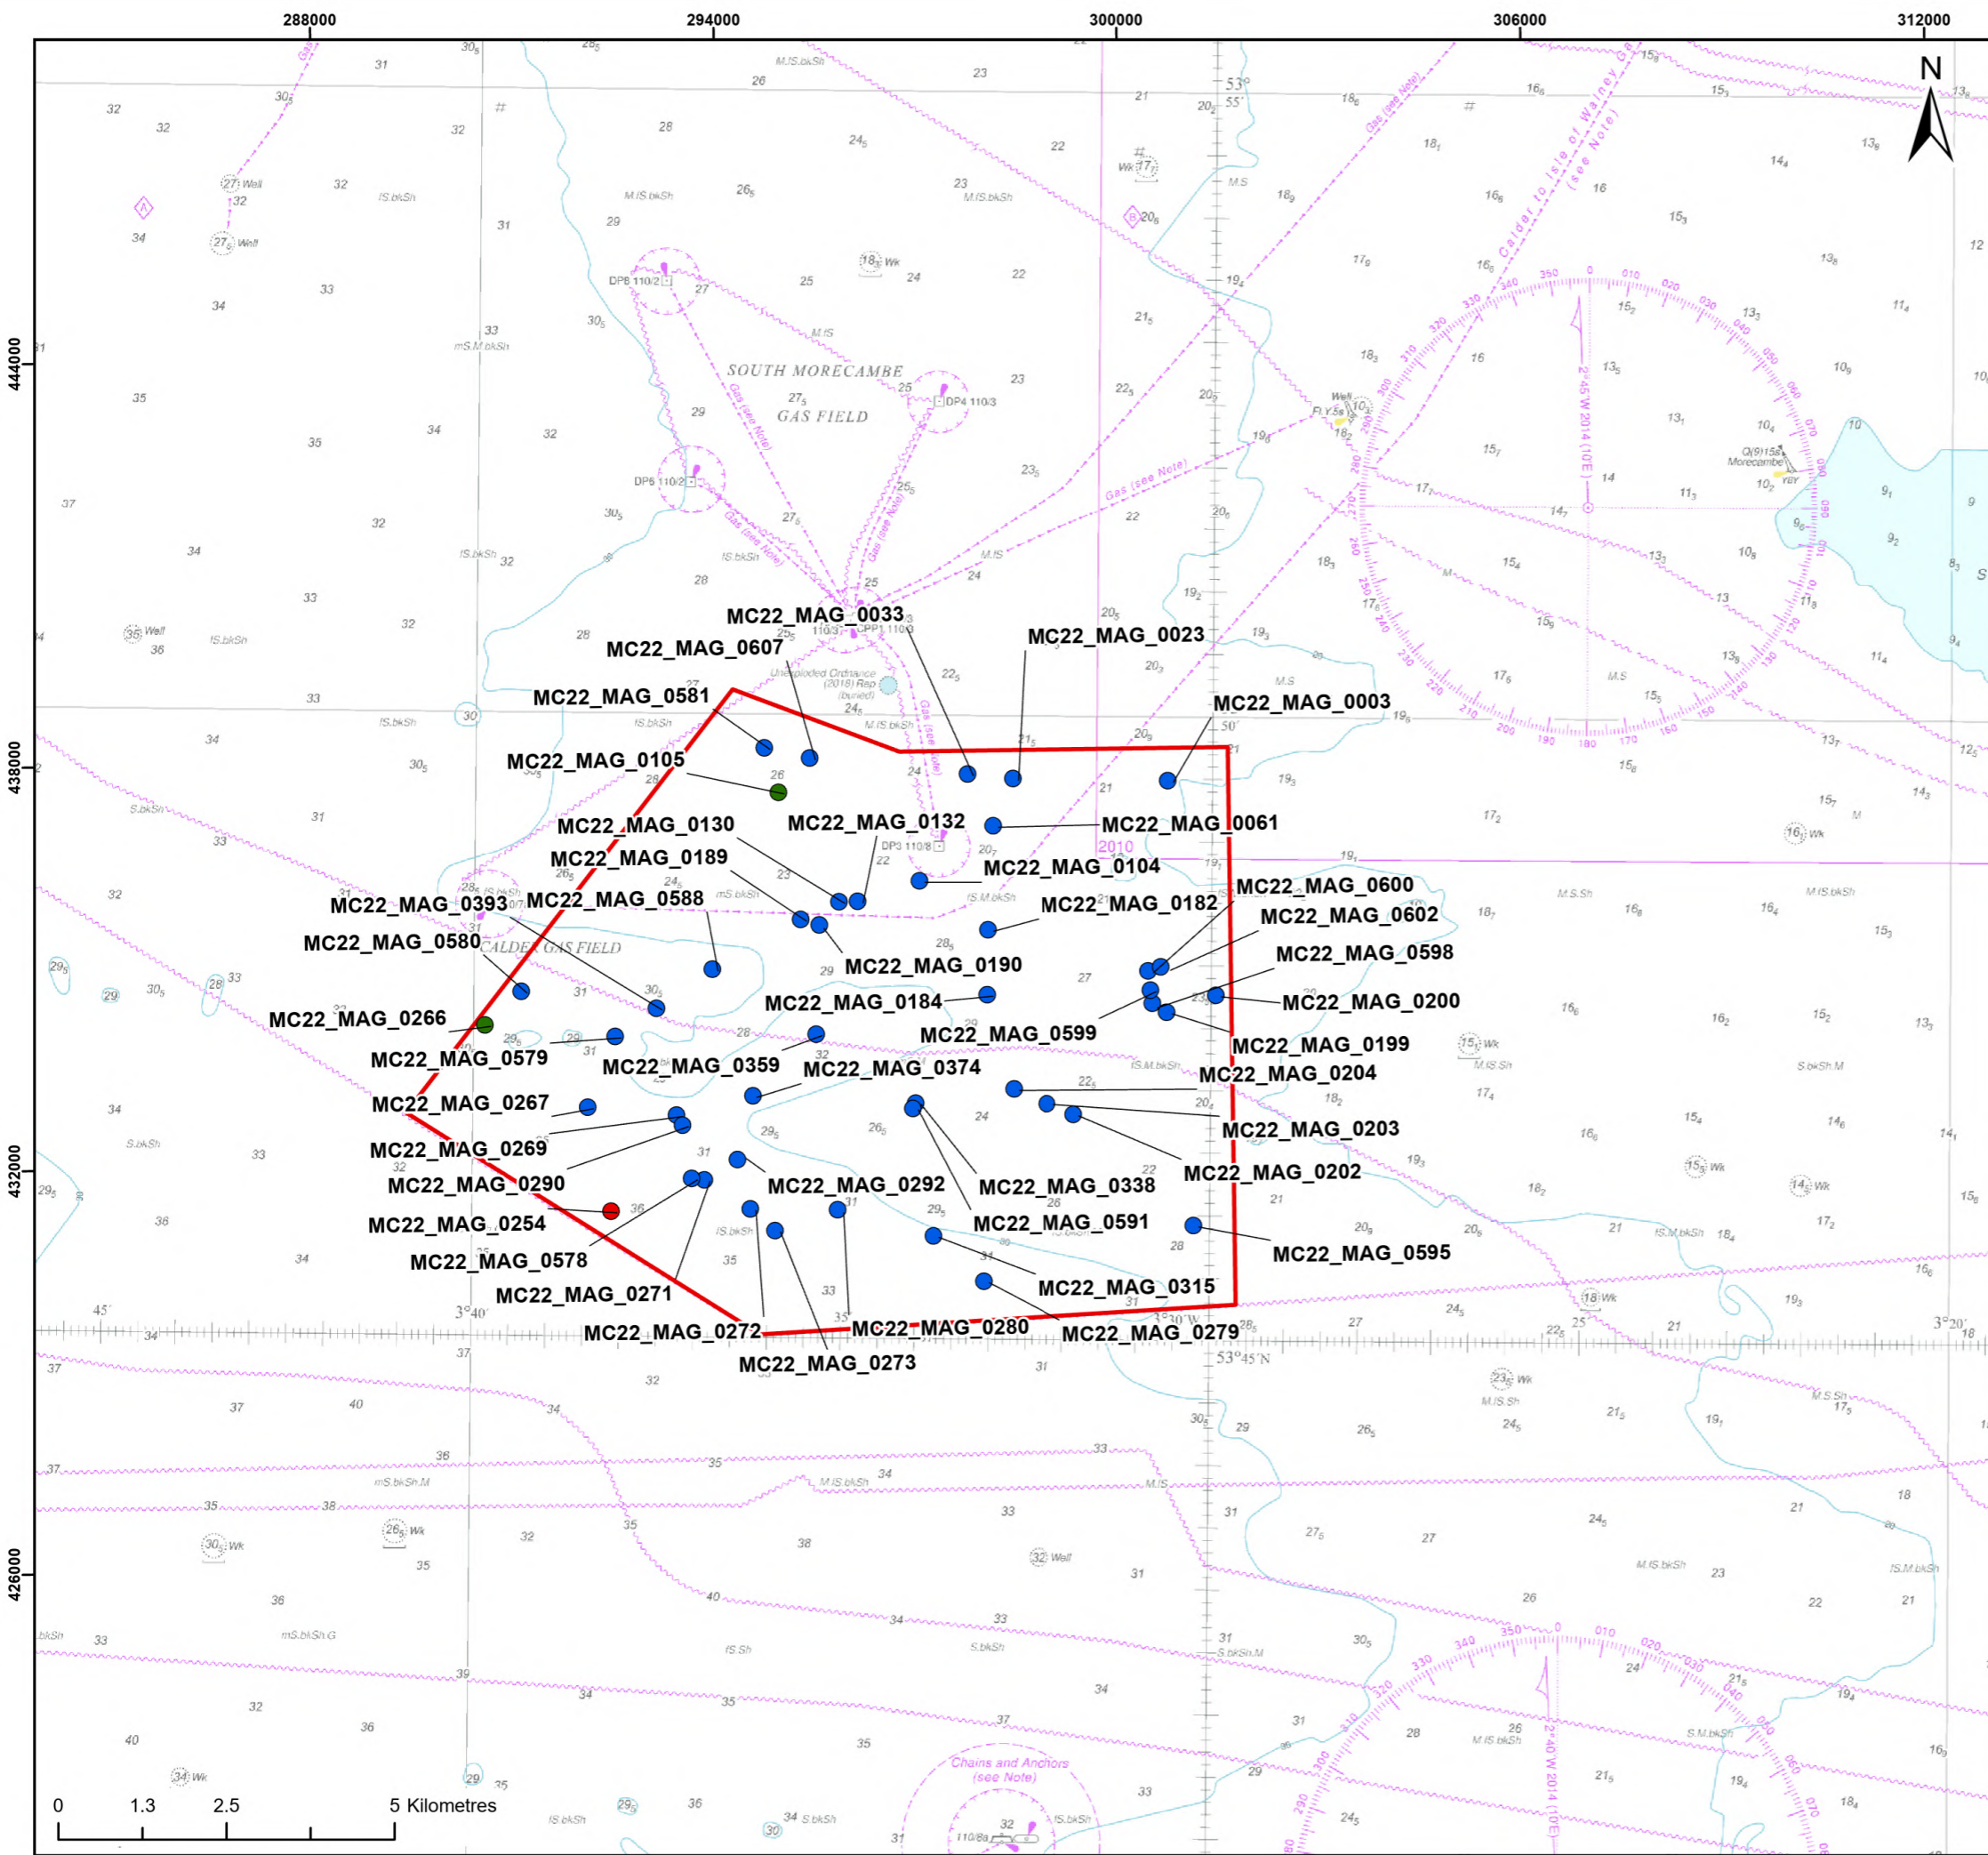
288000
294000
300000
306000
312000
444000
438000
432000
426000
N

SOUTH MORECAMBE GAS FIELD
CALDER GAS FIELD

MC22_MAG_0033
MC22_MAG_0023
MC22_MAG_0607
MC22_MAG_0581
MC22_MAG_0003
MC22_MAG_0105
MC22_MAG_0130
MC22_MAG_0132
MC22_MAG_0061
MC22_MAG_0189
MC22_MAG_0104
MC22_MAG_0393
MC22_MAG_0588
MC22_MAG_0600
MC22_MAG_0182
MC22_MAG_0602
MC22_MAG_0580
MC22_MAG_0598
MC22_MAG_0190
MC22_MAG_0200
MC22_MAG_0184
MC22_MAG_0266
MC22_MAG_0599
MC22_MAG_0199
MC22_MAG_0579
MC22_MAG_0359
MC22_MAG_0374
MC22_MAG_0204
MC22_MAG_0267
MC22_MAG_0203
MC22_MAG_0269
MC22_MAG_0202
MC22_MAG_0290
MC22_MAG_0292
MC22_MAG_0338
MC22_MAG_0254
MC22_MAG_0591
MC22_MAG_0595
MC22_MAG_0578
MC22_MAG_0315
MC22_MAG_0271
MC22_MAG_0272
MC22_MAG_0280
MC22_MAG_0279
MC22_MAG_0273

Calder to Isle of Walney Gas (see Note)
Gas (see Note)
Chains and Anchors (see Note)
Unexploded Ordnance (2016) Rep (buried)
DP6 110/2
DP8 110/2
DP4 110/3
DP3 110/8
CPP1 110/3
2010
53° 55′
50′
53°45′N
3°40′
3°30′W
3°20′
45′

0 1.3 2.5 5 Kilometres